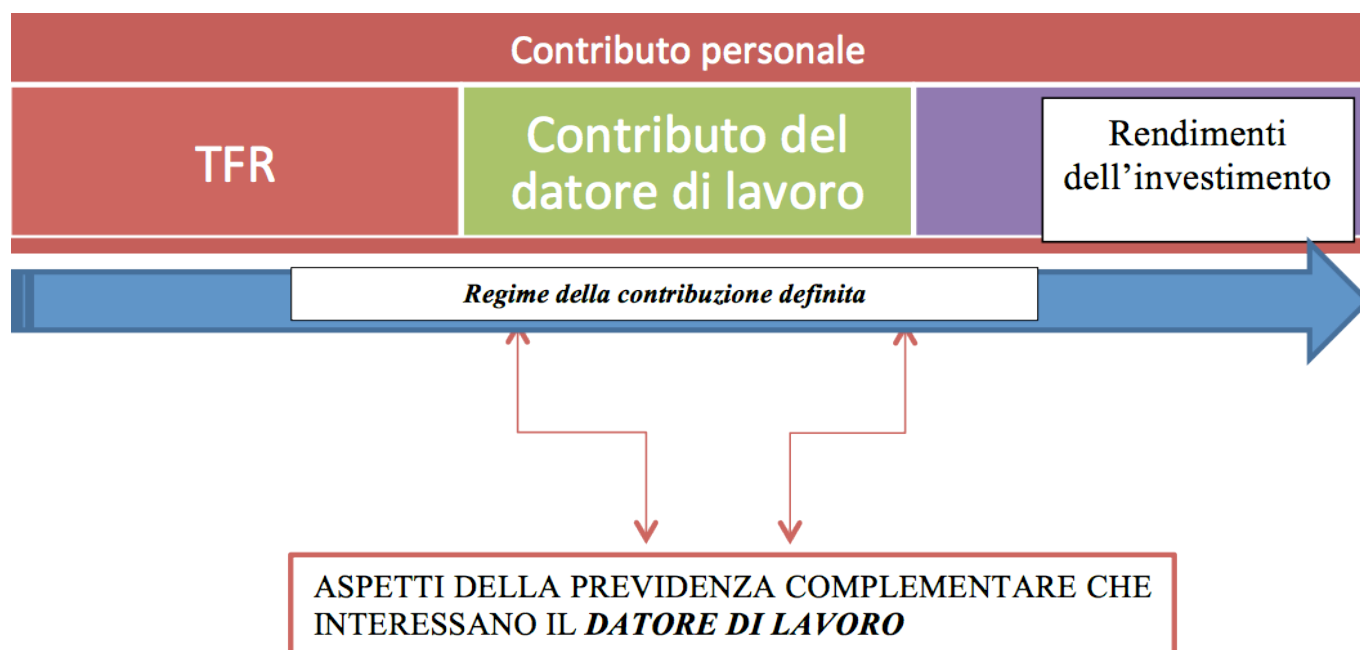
Contributo personale

TFR

Contributo del datore di lavoro

Rendimenti dell’investimento

Regime della contribuzione definita

ASPETTI DELLA PREVIDENZA COMPLEMENTARE CHE INTERESSANO IL DATORE DI LAVORO